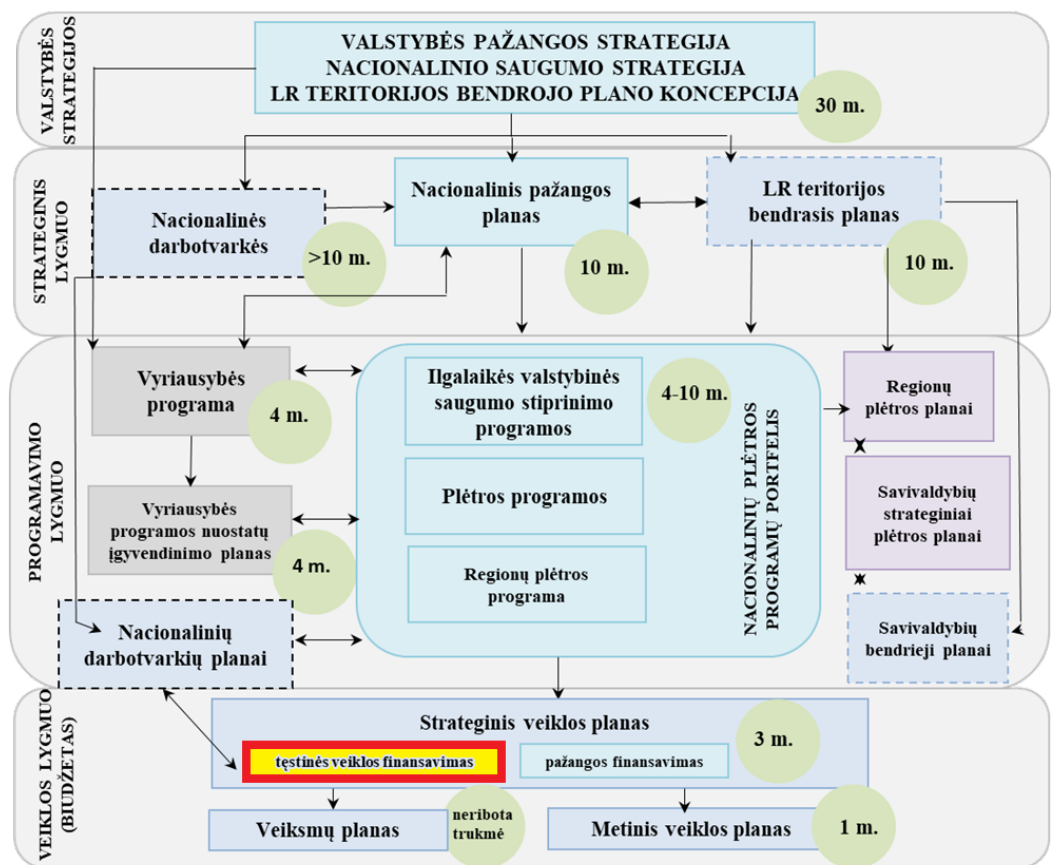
VALSTYBĖS STRATEGIJOS

VALSTYBĖS PAŽANGOS STRATEGIJA
NACIONALINIO SAUGUMO STRATEGIJA
LR TERITORIJOS BENDROJO PLANO KONCEPCIJA

30 m.

STRATEGINIS LYGMUO

Nacionalinės darbotvarkės

>10 m.

Nacionalinis pažangos planas

10 m.

LR teritorijos bendrasis planas

10 m.

PROGRAMAVIMO LYGMUO

Vyriausybės programa

4 m.

Ilgalaikės valstybinės saugumo stiprinimo programos

4-10 m.

Plėtros programos

Regionų plėtros programa

NACIONALINIŲ PLĖTROS PROGRAMŲ PORTFELIS

Regionų plėtros planai

Savivaldybių strateginiai plėtros planai

Savivaldybių bendrieji planai

Vyriausybės programos nuostatų įgyvendinimo planas

4 m.

Nacionalinių darbotvarkių planai

VEIKLOS LYGMUO (BIUDŽETAS)

Strateginis veiklos planas

3 m.

tęstinės veiklos finansavimas

pažangos finansavimas

Veiksmų planas

neribota trukmė

Metinis veiklos planas

1 m.